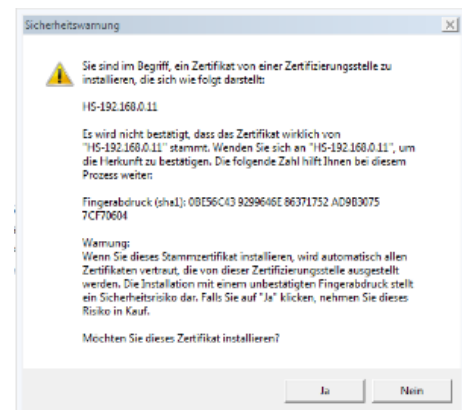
Sicherheitswarnung

Sie sind im Begriff, ein Zertifikat von einer Zertifizierungsstelle zu installieren, die sich wie folgt darstellt:

HS-192.168.0.11

Es wird nicht bestätigt, dass das Zertifikat wirklich von "HS-192.168.0.11" stammt. Wenden Sie sich an "HS-192.168.0.11", um die Herkunft zu bestätigen. Die folgende Zahl hilft Ihnen bei diesem Prozess weiter:

Fingerabdruck (sha1): 0BE56C43 9299646E 86371752 AD9B3075 7CF70604

Warnung:
Wenn Sie dieses Stammzertifikat installieren, wird automatisch allen Zertifikaten vertraut, die von dieser Zertifizierungsstelle ausgestellt werden. Die Installation mit einem unbestätigten Fingerabdruck stellt ein Sicherheitsrisiko dar. Falls Sie auf "Ja" klicken, nehmen Sie dieses Risiko in Kauf.

Möchten Sie dieses Zertifikat installieren?

Ja

Nein